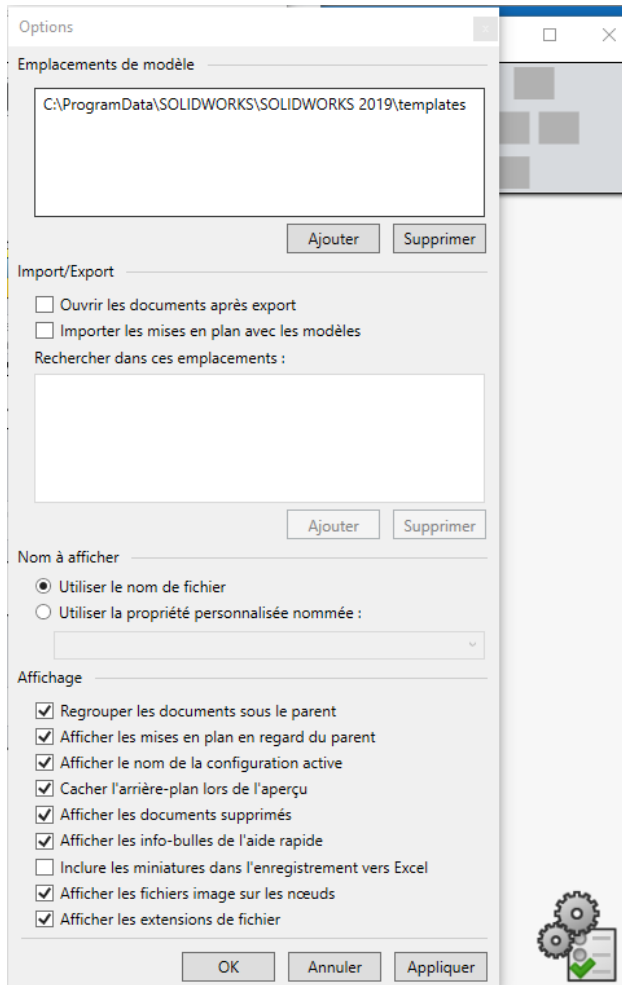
Options

Emplacements de modèle

C:\ProgramData\SOLIDWORKS\SOLIDWORKS 2019\templates

Ajouter Supprimer

Import/Export

Ouvrir les documents après export

Importer les mises en plan avec les modèles

Rechercher dans ces emplacements :

Ajouter Supprimer

Nom à afficher

Utiliser le nom de fichier

Utiliser la propriété personnalisée nommée :

Affichage

Regrouper les documents sous le parent

Afficher les mises en plan en regard du parent

Afficher le nom de la configuration active

Cacher l'arrière-plan lors de l'aperçu

Afficher les documents supprimés

Afficher les info-bulles de l'aide rapide

Inclure les miniatures dans l'enregistrement vers Excel

Afficher les fichiers image sur les nœuds

Afficher les extensions de fichier

OK Annuler Appliquer